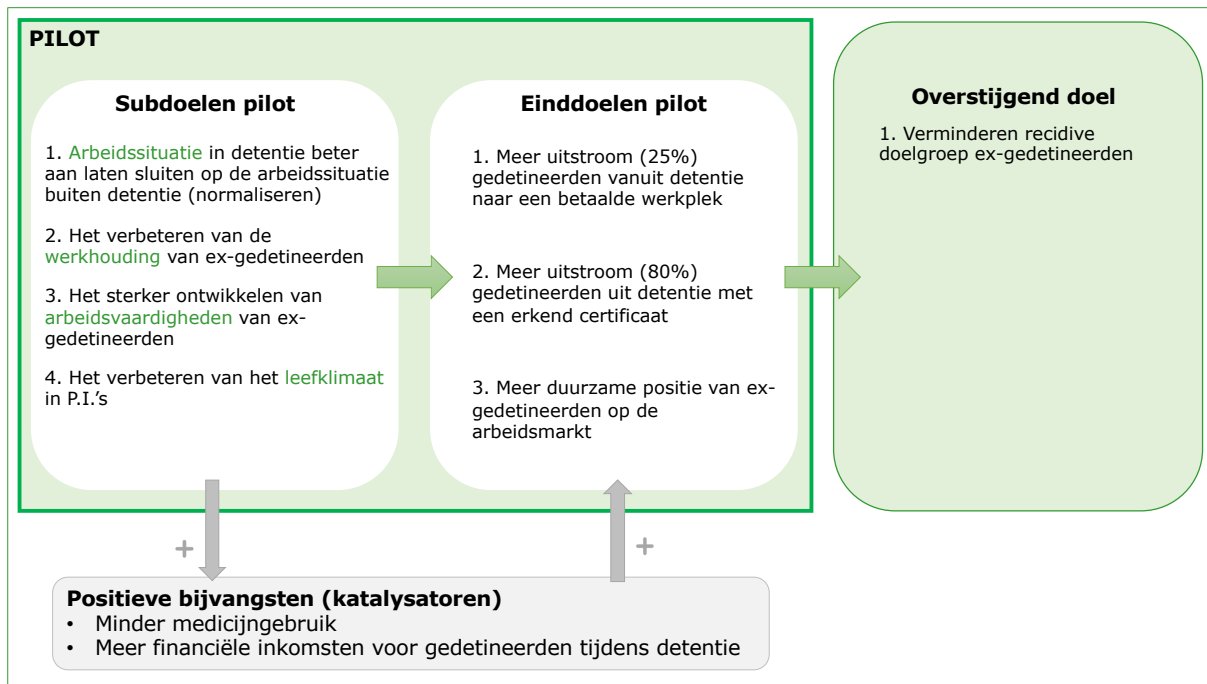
PILOT

Subdoelen pilot

1. Arbeidssituatie in detentie beter aan laten sluiten op de arbeidssituatie buiten detentie (normaliseren)

2. Het verbeteren van de werkhouding van ex-gedetineerden

3. Het sterker ontwikkelen van arbeidsvaardigheden van ex-gedetineerden

4. Het verbeteren van het leefklimaat in P.I.'s

Einddoelen pilot

1. Meer uitstroom (25%) gedetineerden vanuit detentie naar een betaalde werkplek

2. Meer uitstroom (80%) gedetineerden uit detentie met een erkend certificaat

3. Meer duurzame positie van ex-gedetineerden op de arbeidsmarkt

Overstijgend doel

1. Verminderen recidive doelgroep ex-gedetineerden

+

+

Positieve bijvangsten (katalysatoren)
• Minder medicijngebruik
• Meer financiële inkomsten voor gedetineerden tijdens detentie